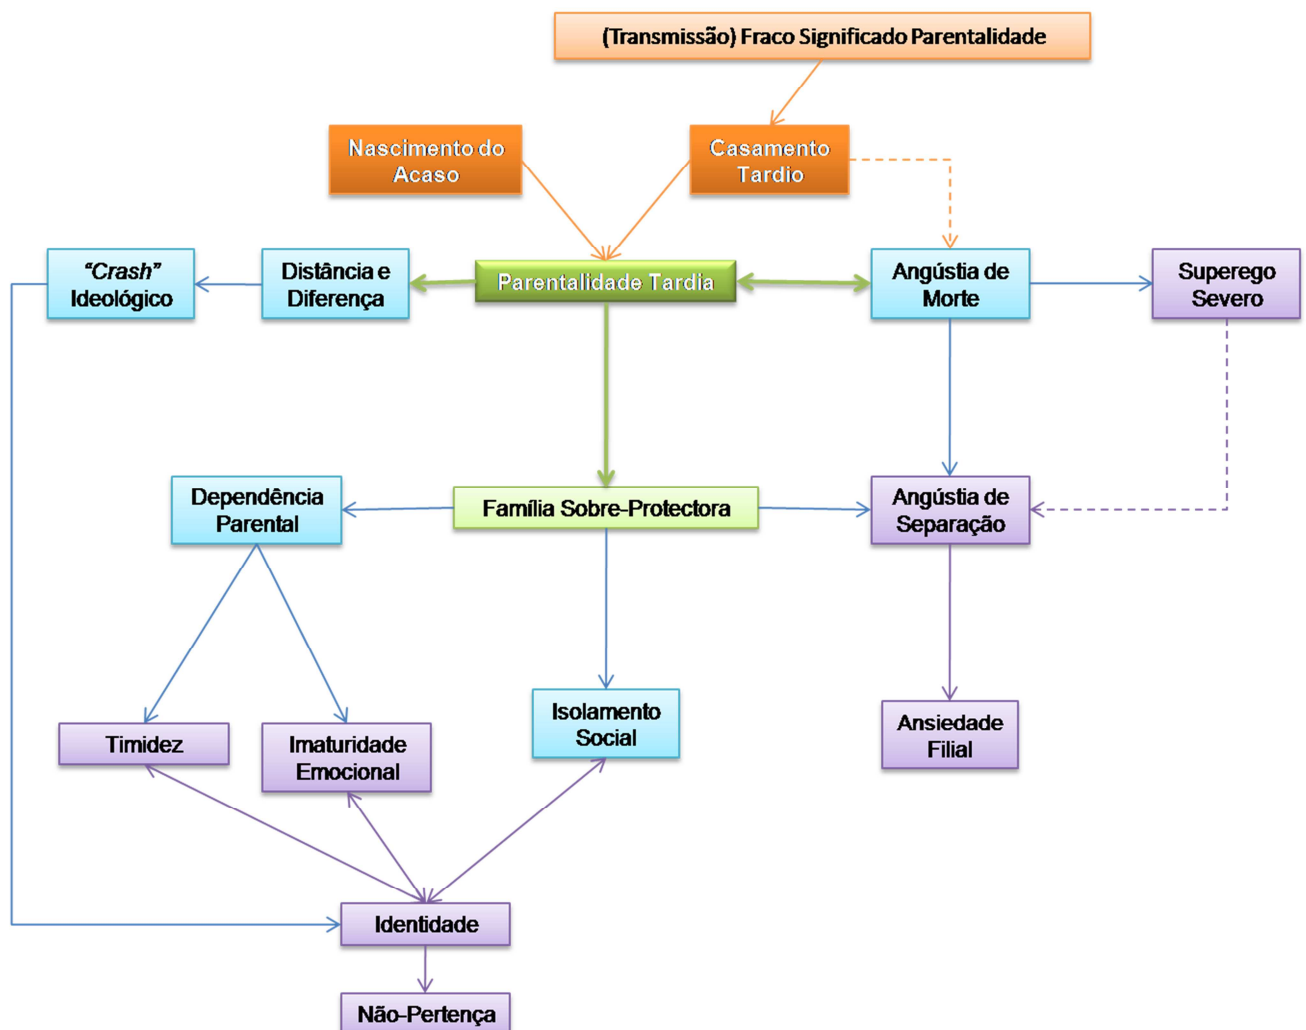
(Transmissão) Fraco Significado Parentalidade

Nascimento do Acaso

Casamento Tardio

"Crash" Ideológico

Distância e Diferença

Parentalidade Tardia

Angústia de Morte

Superego Severo

Dependência Parental

Família Sobre-Protectora

Angústia de Separação

Timidez

Imaturidade Emocional

Isolamento Social

Ansiedade Filial

Identidade

Não-Pertença